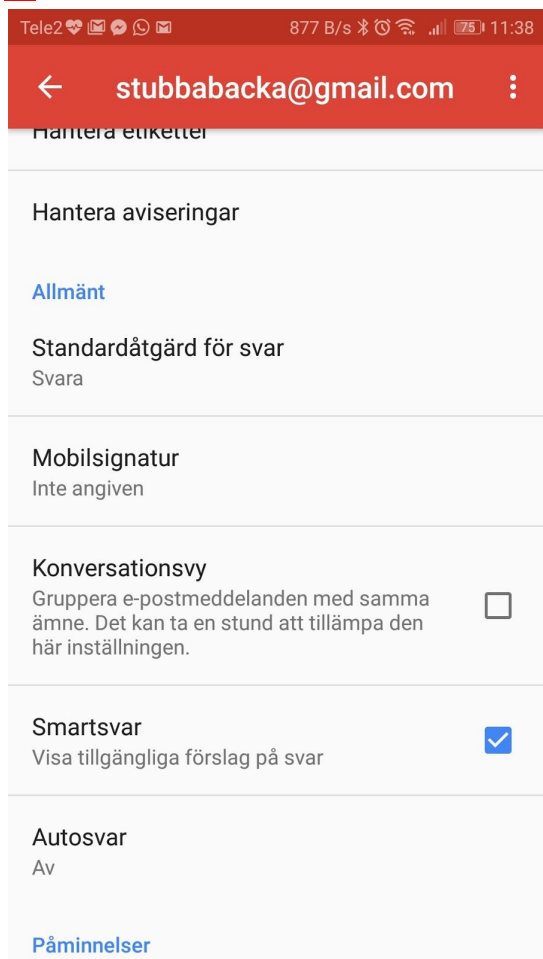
Tele2 877 B/s 75 11:38

stubbabacka@gmail.com

Hantera etiketter

Hantera aviseringar

Allmänt

Standardåtgärd för svar
Svara

Mobilsignatur
Inte angiven

Konversationsvy
Gruppera e-postmeddelanden med samma ämne. Det kan ta en stund att tillämpa den här inställningen.

Smartsvar
Visa tillgängliga förslag på svar

Autosvar
Av

Påminnelser